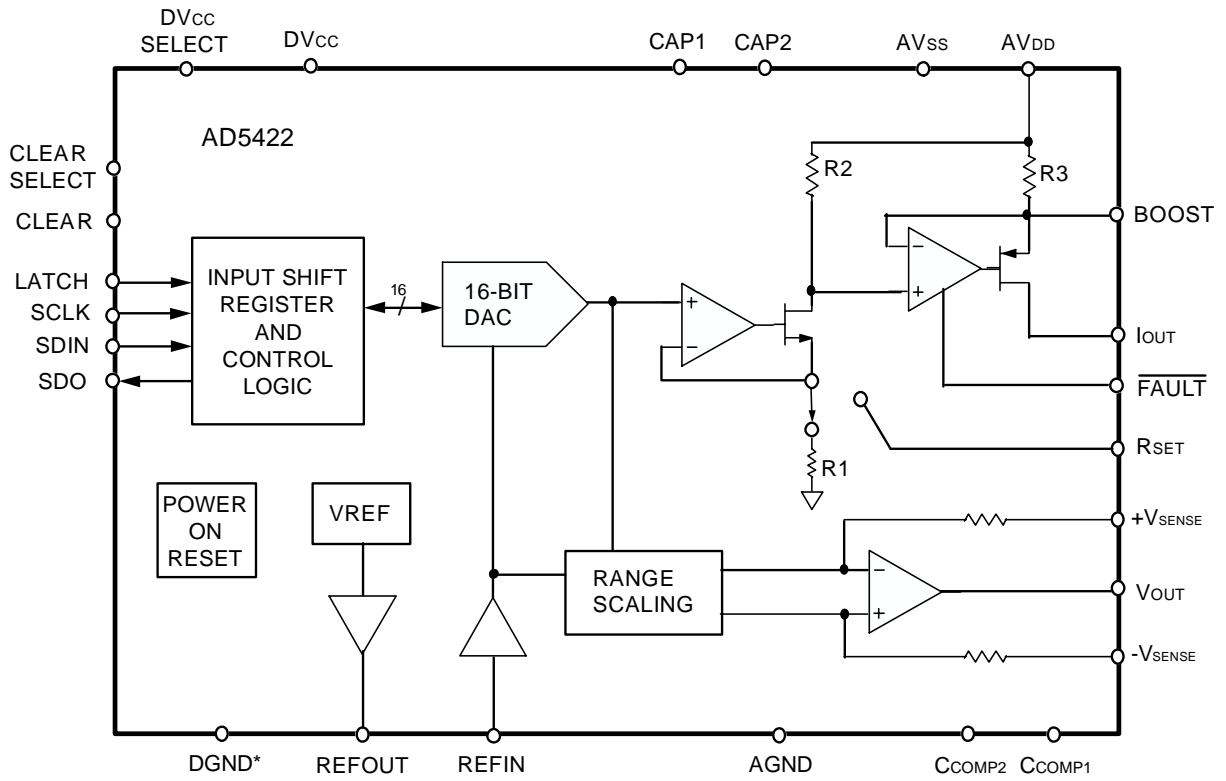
DVcc SELECT
DVcc
CAP1
CAP2
AVSS
AVDD

AD5422

CLEAR SELECT
CLEAR
LATCH
SCLK
SDIN
SDO

INPUT SHIFT REGISTER AND CONTROL LOGIC

16

16-BIT DAC

R2
R3
BOOST
–
+
+
–
IOUT
$\overline{\text{FAULT}}$
RSET
R1

POWER ON RESET

VREF

RANGE SCALING

+VSENSE
–
+
VOUT
-VSENSE

DGND*
REFOUT
REFIN
AGND
CCOMP2
CCOMP1